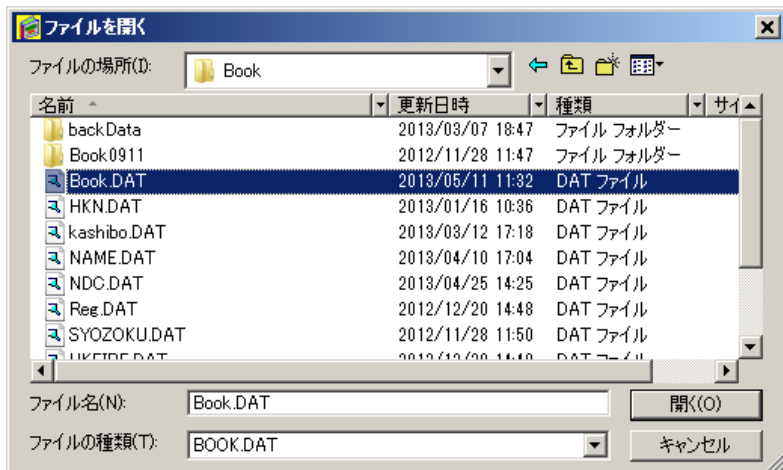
ファイルを開く

ファイルの場所(I): Book

| 名前 | 更新日時 | 種類 | サイ |
|---|---|---|---|
| backData | 2013/03/07 18:47 | ファイル フォルダー | |
| Book0911 | 2012/11/28 11:47 | ファイル フォルダー | |
| Book.DAT | 2013/05/11 11:32 | DAT ファイル | |
| HKN.DAT | 2013/01/16 10:36 | DAT ファイル | |
| kashibo.DAT | 2013/03/12 17:18 | DAT ファイル | |
| NAME.DAT | 2013/04/10 17:04 | DAT ファイル | |
| NDC.DAT | 2013/04/25 14:25 | DAT ファイル | |
| Reg.DAT | 2012/12/20 14:48 | DAT ファイル | |
| SYOZOKU.DAT | 2012/11/28 11:50 | DAT ファイル | |
| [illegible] | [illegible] | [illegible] | |

ファイル名(N): Book.DAT
開く(O)

ファイルの種類(T): BOOK.DAT
キャンセル